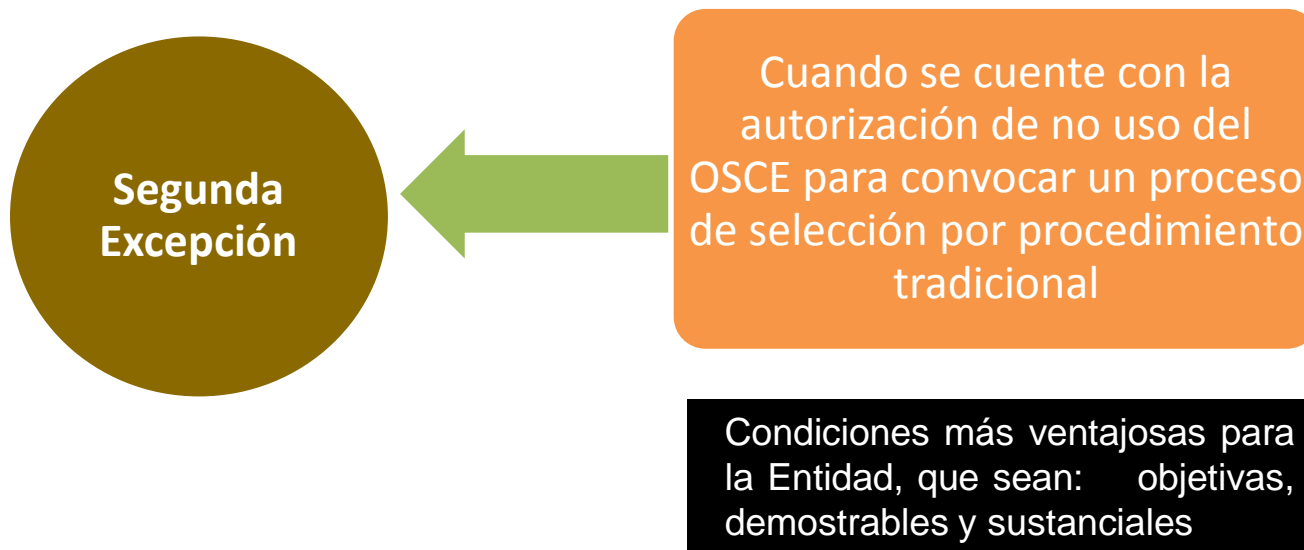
Segunda Excepción

Cuando se cuente con la autorización de no uso del OSCE para convocar un proceso de selección por procedimiento tradicional

Condiciones más ventajosas para la Entidad, que sean: objetivas, demostrables y sustanciales